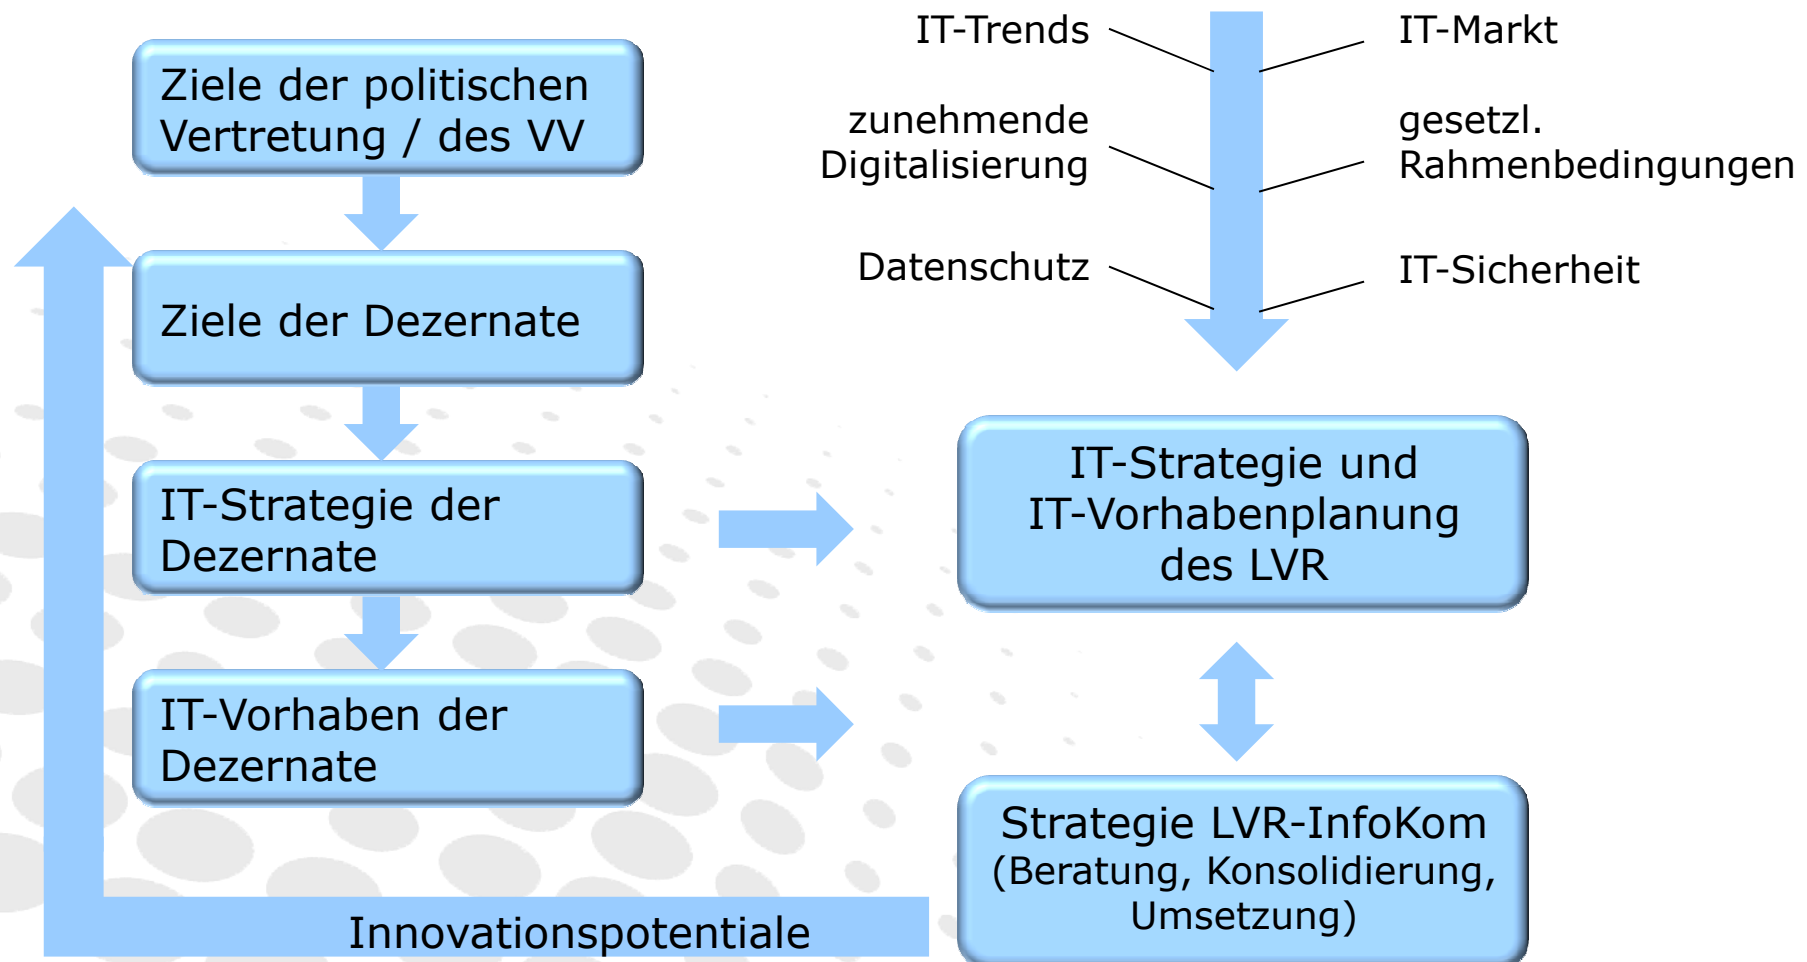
Ziele der politischen Vertretung / des VV

Ziele der Dezernate

IT-Strategie der Dezernate

IT-Vorhaben der Dezernate

IT-Trends

IT-Markt

zunehmende Digitalisierung

gesetzl. Rahmenbedingungen

Datenschutz

IT-Sicherheit

IT-Strategie und IT-Vorhabenplanung des LVR

Strategie LVR-InfoKom (Beratung, Konsolidierung, Umsetzung)

Innovationspotentiale